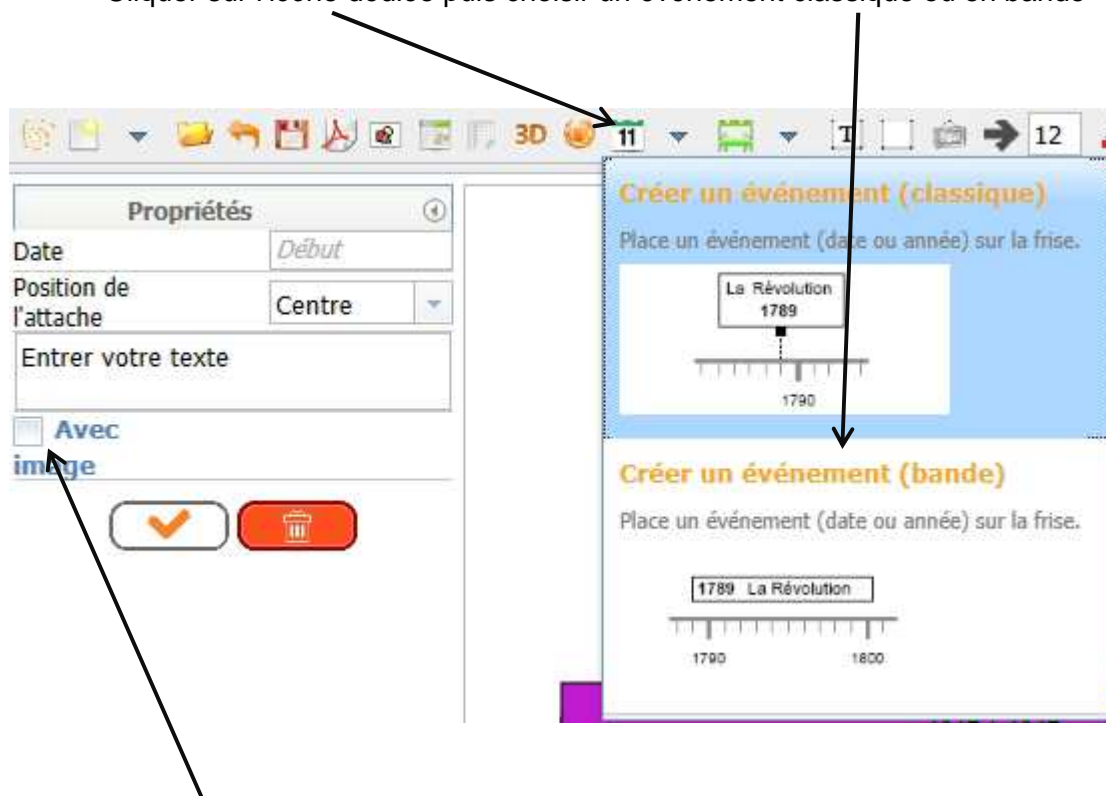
Cliquer sur flèche-double puis choisir un événement classique ou en bande

3D 11 T 12

Propriétés
Date Début
Position de l'attache Centre
Entrer votre texte
Avec image

Créer un événement (classique)
Place un événement (date ou année) sur la frise.
La Révolution 1789
1790

Créer un événement (bande)
Place un événement (date ou année) sur la frise.
1789 La Révolution
1790 1800